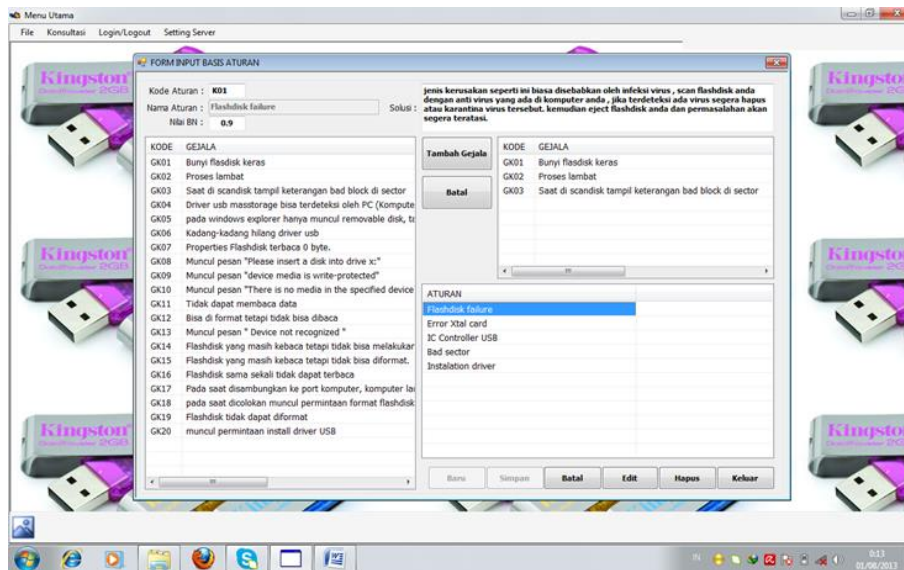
Menu Utama
File Konsultasi Login/Logout Setting Server

FORM INPUT BASIS ATURAN

Kode Aturan : K01
Nama Aturan : Flashdisk failure
Nilai BN : 0.9
Solusi : jenis kerusakan seperti ini biasa disebabkan oleh infeksi virus , scan flashdisk anda dengan anti virus yang ada di komputer anda , jika terdeteksi ada virus segera hapus atau karantina virus tersebut. kemudian eject flashdisk anda dan permasalahan akan segera teratasi.

| KODE | GEJALA |
|---|---|
| GK01 | Bunyi flasdisk keras |
| GK02 | Proses lambat |
| GK03 | Saat di scandisk tampil keterangan bad block di sector |
| GK04 | Driver usb masstorage bisa terdeteksi oleh PC (Kompute |
| GK05 | pada windows explorer hanya muncul removable disk, ta |
| GK06 | Kadang-kadang hilang driver usb |
| GK07 | Properties Flashdisk terbaca 0 byte. |
| GK08 | Muncul pesan "Please insert a disk into drive x:" |
| GK09 | Muncul pesan "device media is write-protected" |
| GK10 | Muncul pesan "There is no media in the specified device |
| GK11 | Tidak dapat membaca data |
| GK12 | Bisa di format tetapi tidak bisa dibaca |
| GK13 | Muncul pesan " Device not recognized " |
| GK14 | Flashdisk yang masih kebaca tetapi tidak bisa melakukar |
| GK15 | Flashdisk yang masih kebaca tetapi tidak bisa diformat. |
| GK16 | Flashdisk sama sekali tidak dapat terbaca |
| GK17 | Pada saat disambungkan ke port komputer, komputer la |
| GK18 | pada saat dicolokan muncul permintaan format flashdisk |
| GK19 | Flashdisk tidak dapat diformat |
| GK20 | muncul permintaan install driver USB |

Tambah Gejala
Batal

| KODE | GEJALA |
|---|---|
| GK01 | Bunyi flasdisk keras |
| GK02 | Proses lambat |
| GK03 | Saat di scandisk tampil keterangan bad block di sector |

ATURAN
Flashdisk failure
Error Xtal card
IC Controller USB
Bad sector
Instalation driver

Baru Simpan Batal Edit Hapus Keluar

Kingston DataTraveler 2GB

IN 0:13 01/08/2013